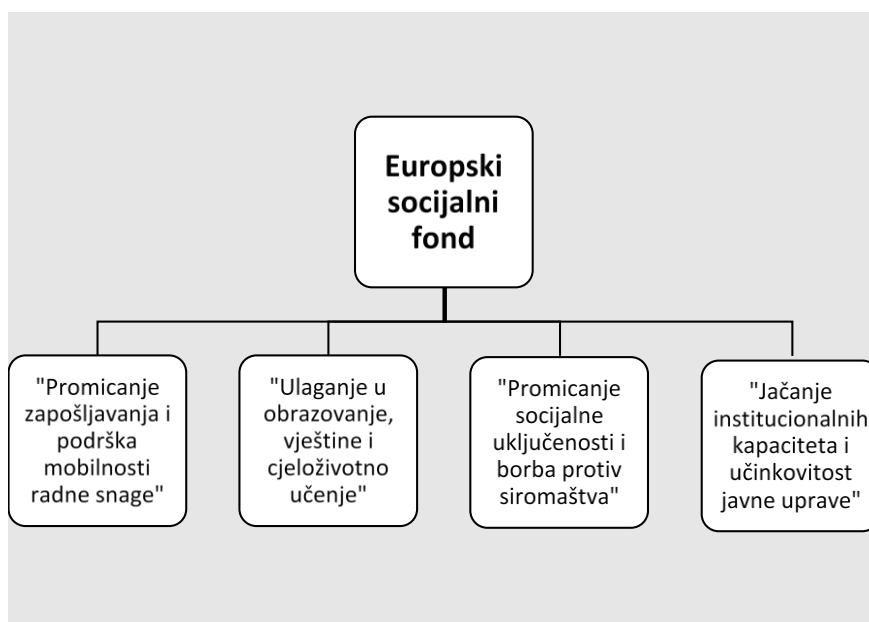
Europski socijalni fond

"Promicanje zapošljavanja i podrška mobilnosti radne snage"

"Ulaganje u obrazovanje, vještine i cjeloživotno učenje"

"Promicanje socijalne uključenosti i borba protiv siromaštva"

"Jačanje institucionalnih kapaciteta i učinkovitost javne uprave"